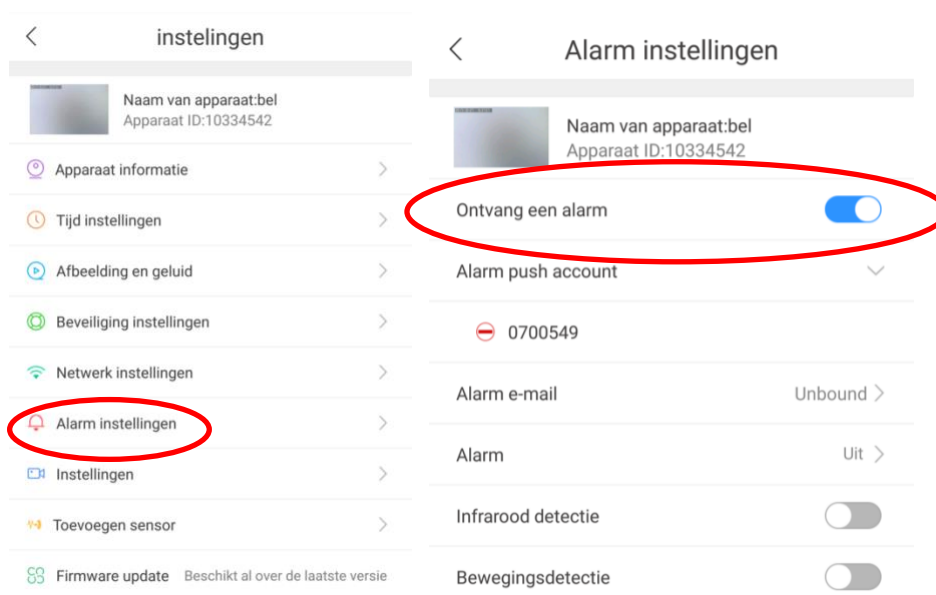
instelingen

Naam van apparaat:bel
Apparaat ID:10334542

Apparaat informatie

Tijd instellingen

Afbeelding en geluid

Beveiliging instellingen

Netwerk instellingen

Alarm instellingen

Instellingen

Toevoegen sensor

Firmware update Beschikt al over de laatste versie

Alarm instellingen

Naam van apparaat:bel
Apparaat ID:10334542

Ontvang een alarm

Alarm push account

0700549

Alarm e-mail Unbound

Alarm Uit

Infrarood detectie

Bewegingsdetectie